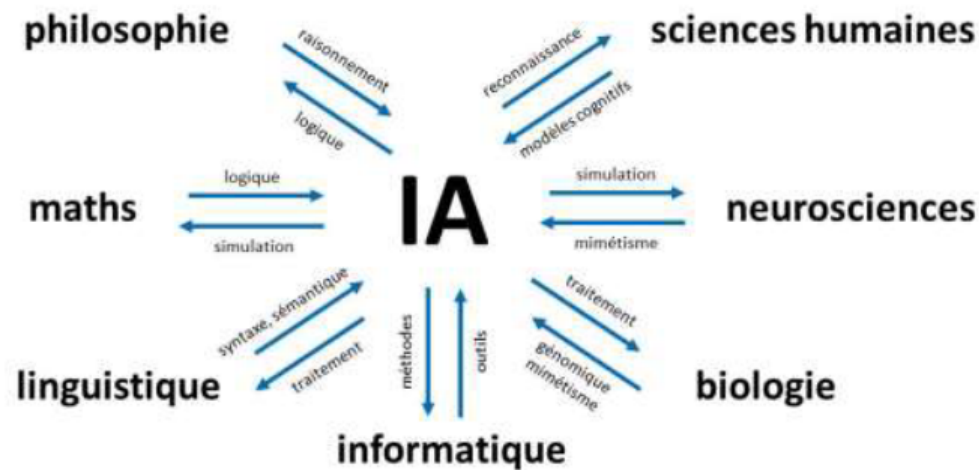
philosophie

raisonnement

logique

sciences humaines

reconnaissance

modèles cognitifs

maths

logique

simulation

IA

simulation

mimétisme

neurosciences

syntaxe, sémantique

traitement

linguistique

méthodes

outils

informatique

traitement

génomique
mimétisme

biologie